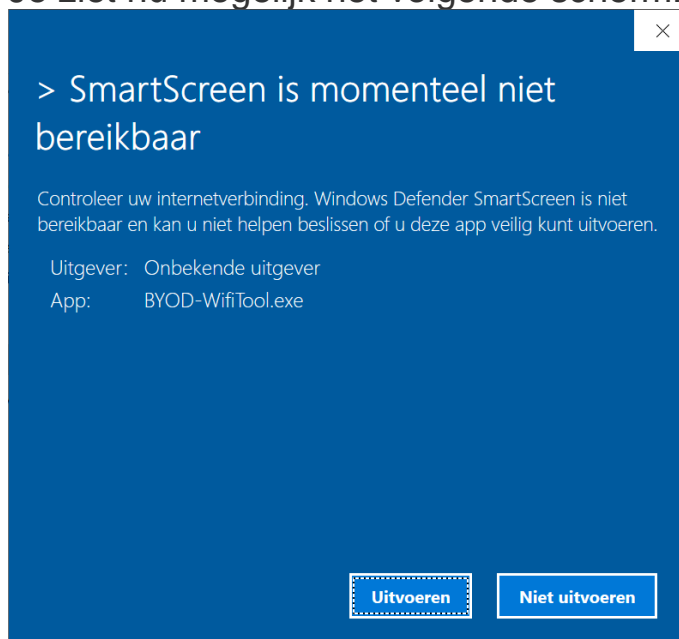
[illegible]

> SmartScreen is momenteel niet bereikbaar

Controleer uw internetverbinding. Windows Defender SmartScreen is niet bereikbaar en kan u niet helpen beslissen of u deze app veilig kunt uitvoeren.

Uitgever: Onbekende uitgever
App: BYOD-WifiTool.exe

Uitvoeren
Niet uitvoeren